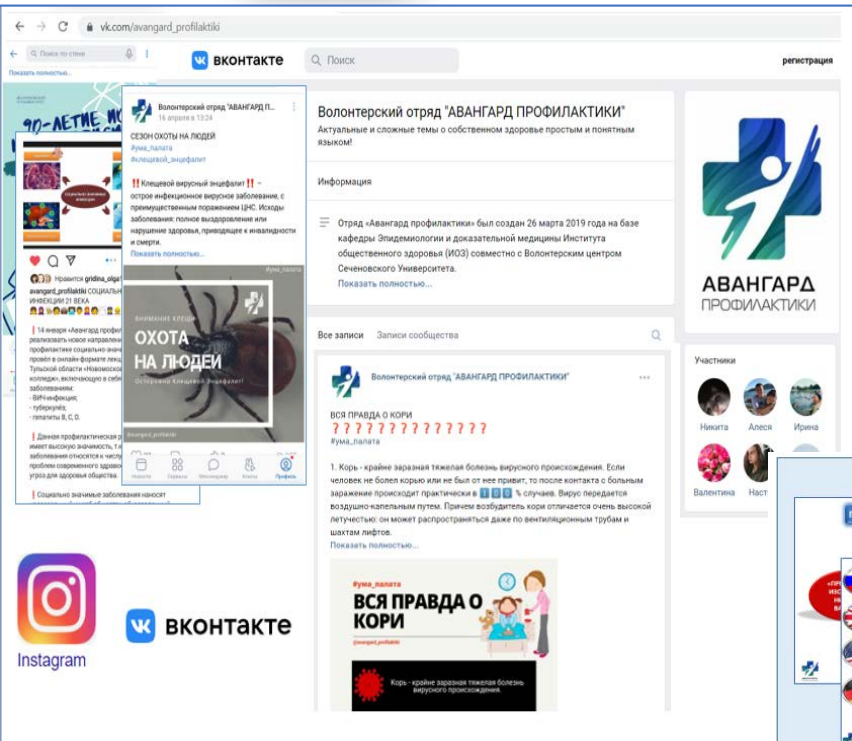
vk.com/avangard_profilaktiki

Поиск по стене

Показать полностью...

90-ЛЕТИЕ

ВКонтакте

Поиск

регистрация

Волонтерский отряд "АВАНГАРД П...
16 апреля в 13:24

СЕЗОН ОХОТЫ НА ЛЮДЕЙ
#ума_палата
#клещевой_энцефалит

‼️ Клещевой вирусный энцефалит ‼️ – острое инфекционное вирусное заболевание, с преимущественным поражением ЦНС. Исходы заболевания: полное выздоровление или нарушение здоровья, приводящее к инвалидности и смерти.
Показать полностью...

#ума_палата
ВНИМАНИЕ КЛЕЩИ
ОХОТА НА ЛЮДЕЙ
Осторожно Клещевой Энцефалит!
@avangard_profilaktiki

Новости Сервисы Мессенджер Клипы Профиль

Нравится gridina_olga
avangard_profilaktiki СОЦИАЛЬ... ИНФЕКЦИИ 21 ВЕКА

❗ 14 января «Авангард профи... реализовать новое направлен... профилактике социально-знач... провёл в онлайн формате лекц... Тульской области «Новомосков... колледж», включающую в себ... заболевания:
- ВИЧ-инфекция;
- туберкулёз;
- гепатиты B, C, D.

❗ Данная профилактическая р... имеет высокую значимость, т... заболевания относятся к числу... проблем современного здраво... угроза для здоровья общества.

❗ Социально значимые заболевания наносят

Волонтерский отряд "АВАНГАРД ПРОФИЛАКТИКИ"
Актуальные и сложные темы о собственном здоровье простым и понятным языком!

Информация

Отряд «Авангард профилактики» был создан 26 марта 2019 года на базе кафедры Эпидемиологии и доказательной медицины Института общественного здоровья (ИОЗ) совместно с Волонтерским центром Сеченовского Университета.
Показать полностью...

АВАНГАРД ПРОФИЛАКТИКИ

Все записи Записи сообщества

Волонтерский отряд "АВАНГАРД ПРОФИЛАКТИКИ"

ВСЯ ПРАВДА О КОРИ
??????????????
#ума_палата

1. Корь - крайне заразная тяжелая болезнь вирусного происхождения. Если человек не болел корью или не был от нее привит, то после контакта с больным заражение происходит практически в 100 % случаев. Вирус передается воздушно-капельным путем. Причем возбудитель кори отличается очень высокой летучестью: он может распространяться даже по вентиляционным трубам и шахтам лифтов.
Показать полностью...

#ума_палата
ВСЯ ПРАВДА О КОРИ
@avangard_profilaktiki
Корь - крайне заразная тяжелая болезнь вирусного происхождения.

Участники
Никита Алеся Ирина
Валентина Наст

Instagram

ВКонтакте